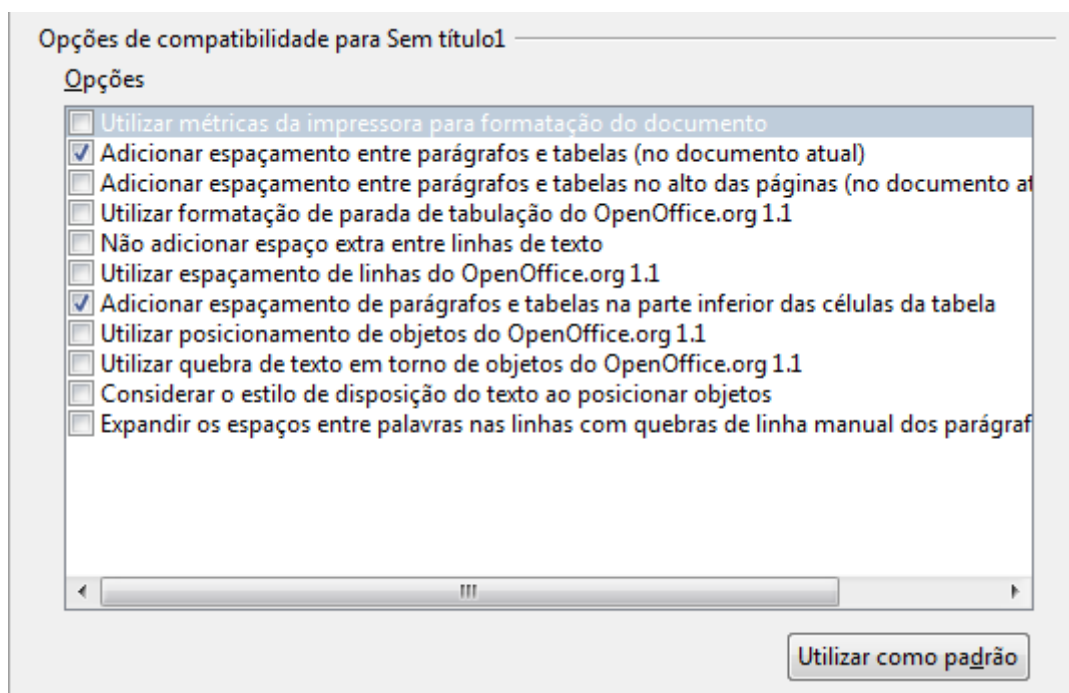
Opções de compatibilidade para Sem título1

Opções

Utilizar métricas da impressora para formatação do documento
Adicionar espaçamento entre parágrafos e tabelas (no documento atual)
Adicionar espaçamento entre parágrafos e tabelas no alto das páginas (no documento at
Utilizar formatação de parada de tabulação do OpenOffice.org 1.1
Não adicionar espaço extra entre linhas de texto
Utilizar espaçamento de linhas do OpenOffice.org 1.1
Adicionar espaçamento de parágrafos e tabelas na parte inferior das células da tabela
Utilizar posicionamento de objetos do OpenOffice.org 1.1
Utilizar quebra de texto em torno de objetos do OpenOffice.org 1.1
Considerar o estilo de disposição do texto ao posicionar objetos
Expandir os espaços entre palavras nas linhas com quebras de linha manual dos parágraf

Utilizar como padrão